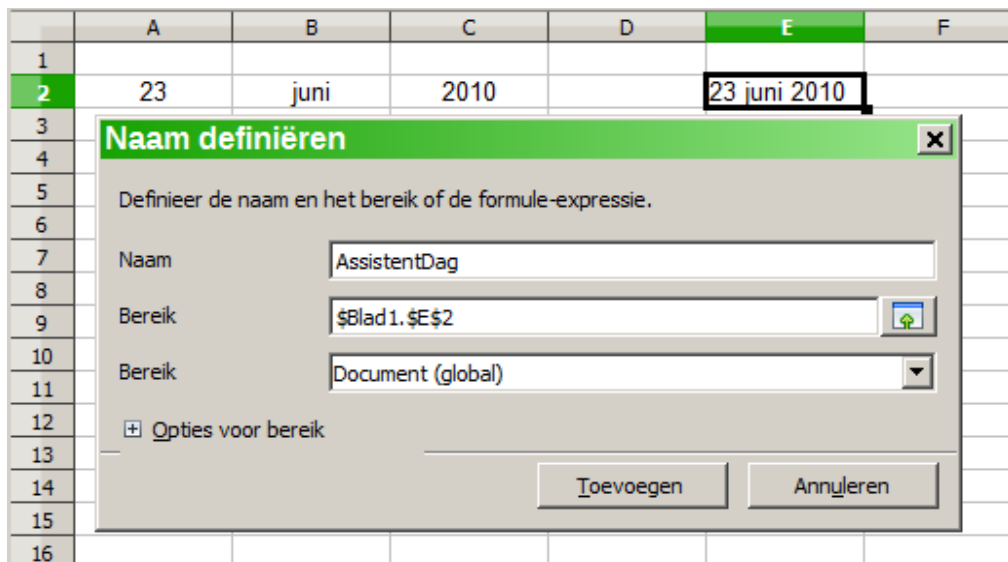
|  | A | B | C | D | E | F |
|---|---|---|---|---|---|---|
| 1 |  |  |  |  |  |  |
| 2 | 23 | juni | 2010 |  | 23 juni 2010 |  |
| 3 |  |  |  |  |  |  |
| 4 |  |  |  |  |  |  |
| 5 |  |  |  |  |  |  |
| 6 |  |  |  |  |  |  |
| 7 |  |  |  |  |  |  |
| 8 |  |  |  |  |  |  |
| 9 |  |  |  |  |  |  |
| 10 |  |  |  |  |  |  |
| 11 |  |  |  |  |  |  |
| 12 |  |  |  |  |  |  |
| 13 |  |  |  |  |  |  |
| 14 |  |  |  |  |  |  |
| 15 |  |  |  |  |  |  |
| 16 |  |  |  |  |  |  |

Naam definiëren

Definieer de naam en het bereik of de formule-expressie.

Naam AssistentDag

Bereik $Blad1.$E$2

Bereik Document (global)

Opties voor bereik

Toevoegen Annuleren